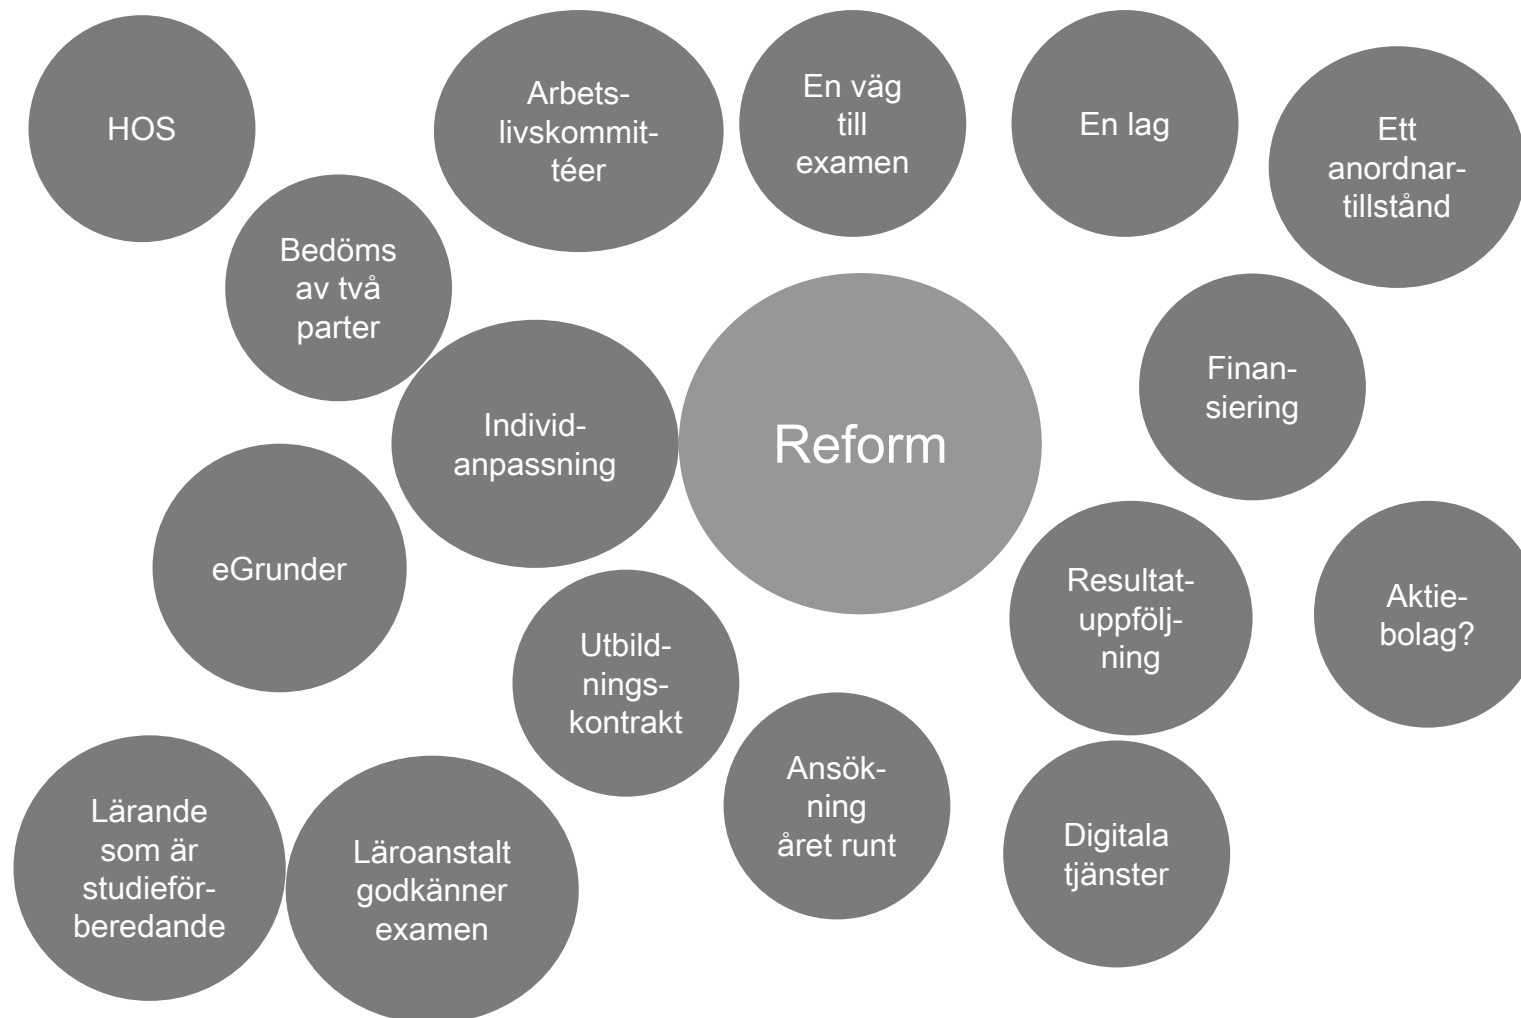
HOS

Arbetslivskommittéer

En väg till examen

En lag

Ett anordnartillstånd

Bedöms av två parter

Individanpassning

Reform

Finansiering

eGrunder

Resultatuppföljning

Aktiebolag?

Utbildningskontrakt

Ansökning året runt

Digitala tjänster

Lärande som är studieförberedande

Läroanstalt godkänner examen